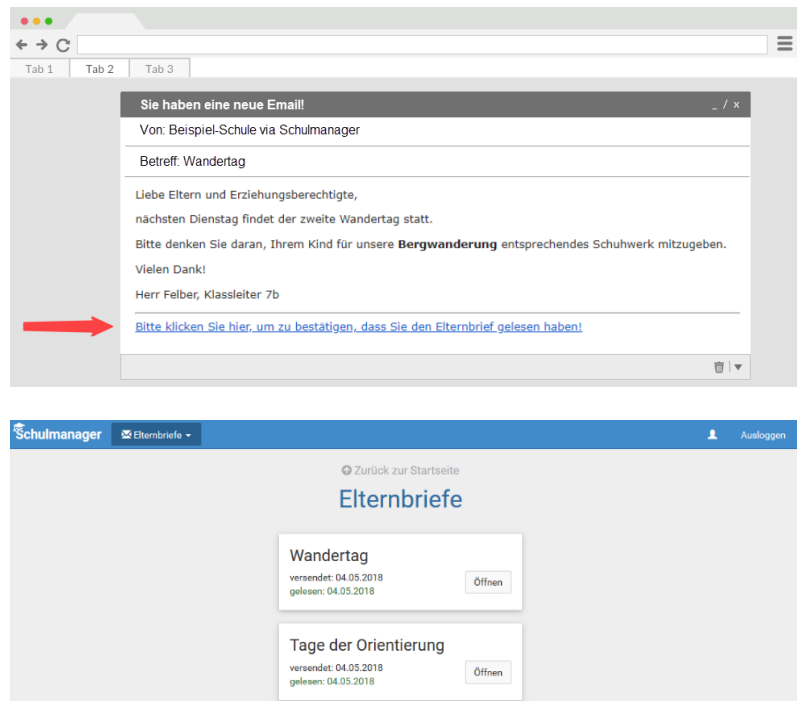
Tab 1 Tab 2 Tab 3

Sie haben eine neue Email!

_ / x

Von: Beispiel-Schule via Schulmanager

Betreff: Wandertag

Liebe Eltern und Erziehungsberechtigte,

nächsten Dienstag findet der zweite Wandertag statt.

Bitte denken Sie daran, Ihrem Kind für unsere **Bergwanderung** entsprechendes Schuhwerk mitzugeben.

Vielen Dank!

Herr Felber, Klassleiter 7b

Bitte klicken Sie hier, um zu bestätigen, dass Sie den Elternbrief gelesen haben!

Schulmanager Elternbriefe

Ausloggen

Zurück zur Startseite

Elternbriefe

Wandertag

versendet: 04.05.2018

gelesen: 04.05.2018

Öffnen

Tage der Orientierung

versendet: 04.05.2018

gelesen: 04.05.2018

Öffnen